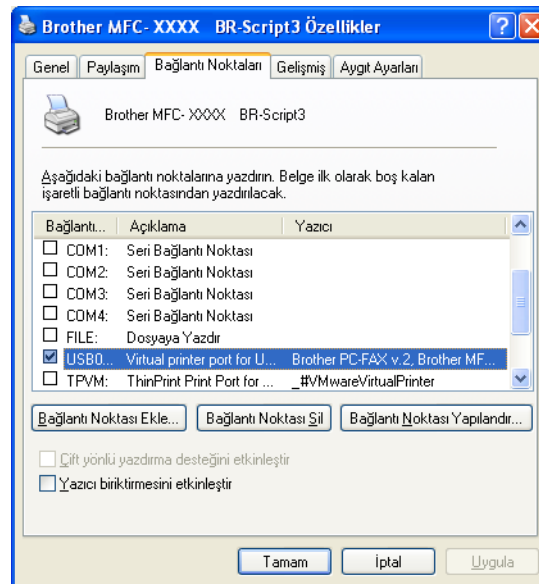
Brother MFC- XXXX BR-Script3 Özellikler

Genel | Paylaşım | Bağlantı Noktaları | Gelişmiş | Aygıt Ayarları

Brother MFC- XXXX BR-Script3

Aşağıdaki bağlantı noktalarına yazdırın. Belge ilk olarak boş kalan işaretli bağlantı noktasından yazdırılacak.

| Bağlantı... | Açıklama | Yazıcı |
|---|---|---|
| COM1: | Seri Bağlantı Noktası | |
| COM2: | Seri Bağlantı Noktası | |
| COM3: | Seri Bağlantı Noktası | |
| COM4: | Seri Bağlantı Noktası | |
| FILE: | Dosyaya Yazdır | |
| USB0... | Virtual printer port for U... | Brother PC-FAX v.2, Brother MF... |
| TPVM: | ThinPrint Print Port for ... | _#VMwareVirtualPrinter |

Bağlantı Noktası Ekle... | Bağlantı Noktası Sil | Bağlantı Noktası Yapılandır...

Çift yönlü yazdırma desteğini etkinleştir
Yazıcı biriktirmesini etkinleştir

Tamam | İptal | Uygula